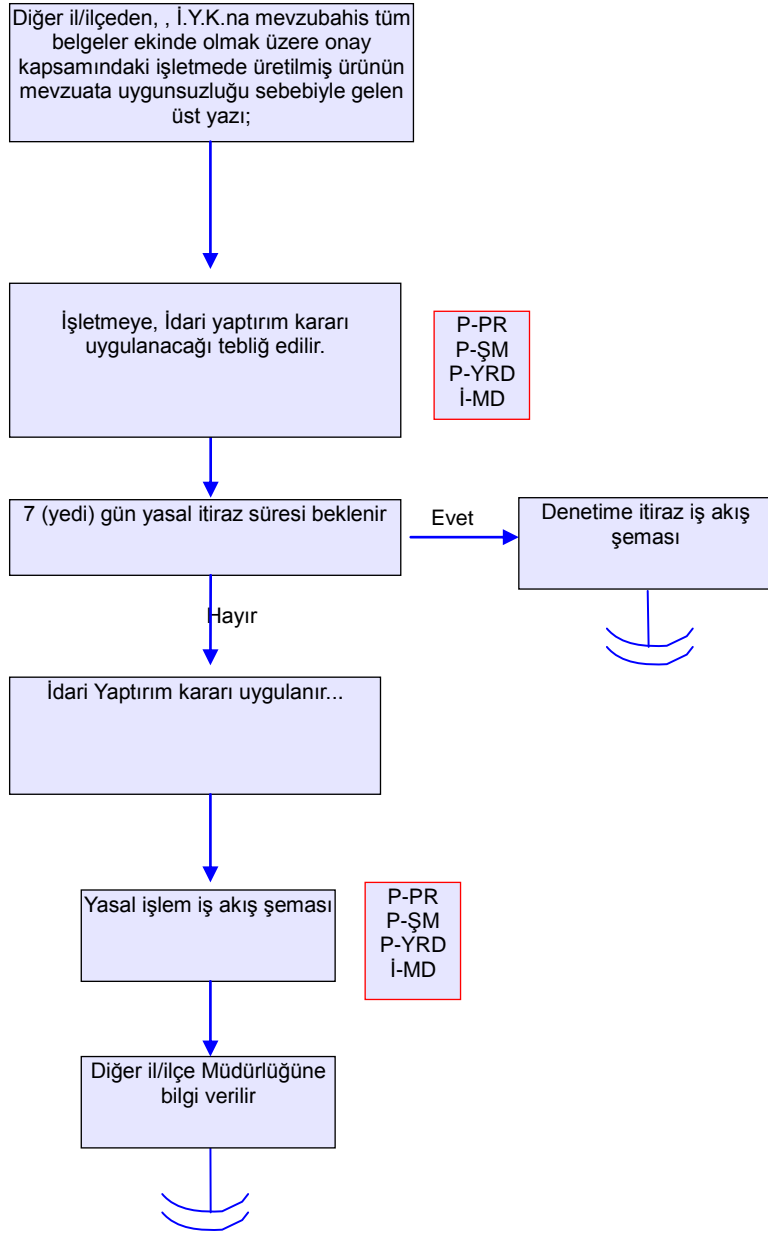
Diğer il/ilçeden, , İ.Y.K.na mevzubahis tüm belgeler ekinde olmak üzere onay kapsamındaki işletmede üretilmiş ürünün mevzuata uygunsuzluğu sebebiyle gelen üst yazı;

İşletmeye, İdari yaptırım kararı uygulanacağı tebliğ edilir.

P-PR
P-ŞM
P-YRD
İ-MD

7 (yedi) gün yasal itiraz süresi beklenir

Evet

Denetime itiraz iş akış şeması

Hayır

İdari Yaptırım kararı uygulanır...

Yasal işlem iş akış şeması

P-PR
P-ŞM
P-YRD
İ-MD

Diğer il/ilçe Müdürlüğüne bilgi verilir